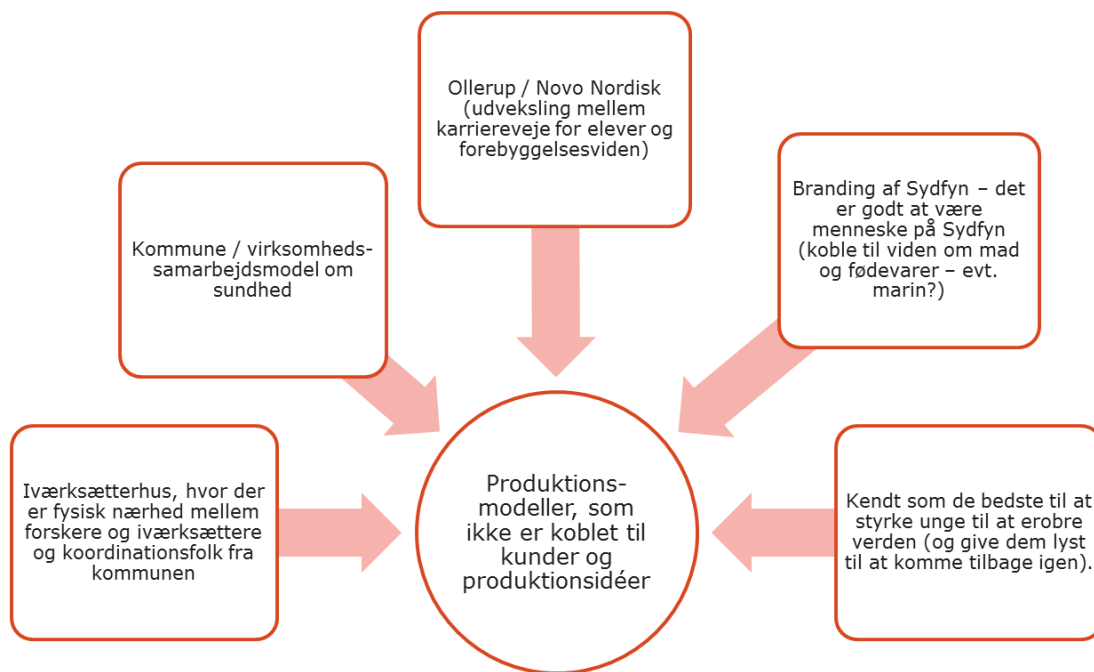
Ollerup / Novo Nordisk (udveksling mellem karriereveje for elever og forebyggelsesviden)

Kommune / virksomheds-samarbejdsmodel om sundhed

Branding af Sydfyn – det er godt at være menneske på Sydfyn (koble til viden om mad og fødevarer – evt. marin?)

Iværksætterhus, hvor der er fysisk nærhed mellem forskere og iværksættere og koordinationsfolk fra kommunen

Produktions-modeller, som ikke er koblet til kunder og produktionsidéer

Kendt som de bedste til at styrke unge til at erobre verden (og give dem lyst til at komme tilbage igen).